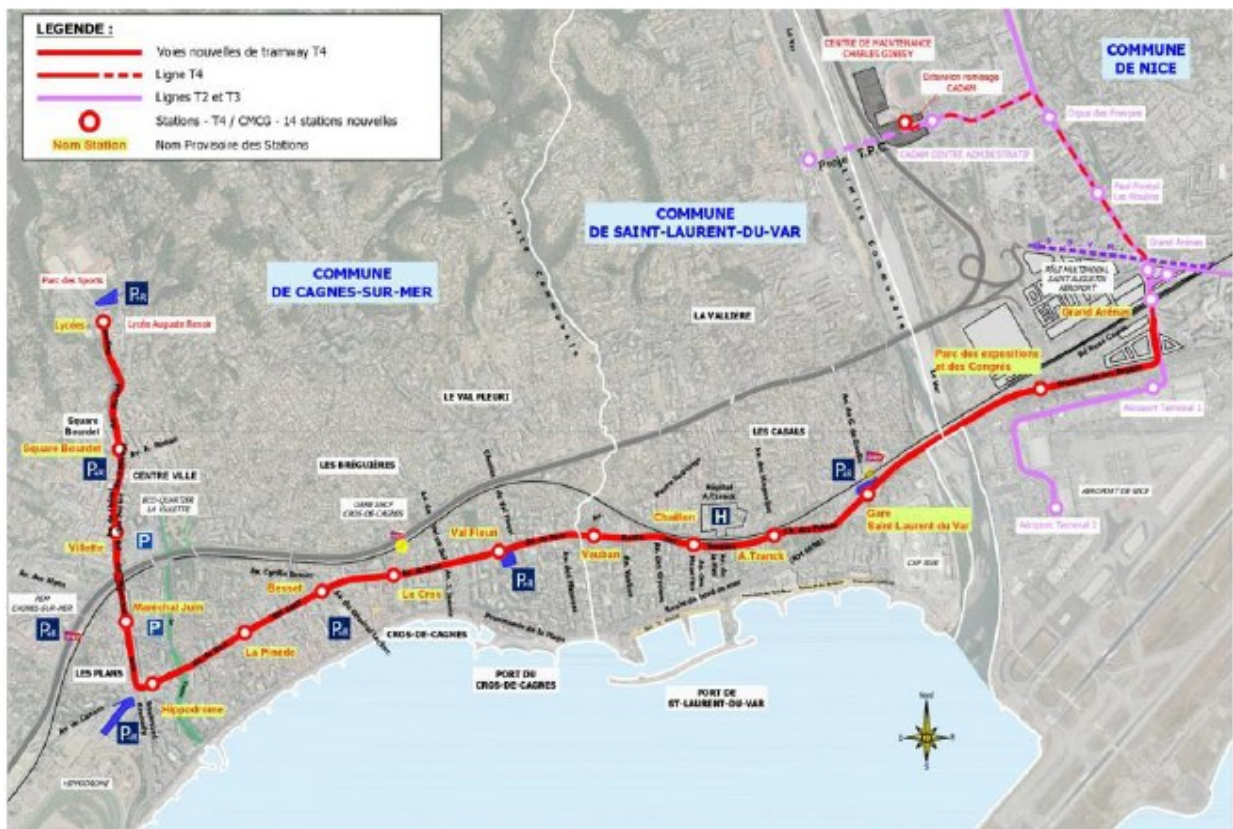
LEGENDE :
Voies nouvelles de tramway T4
Ligne T4
Lignes T2 et T3
Stations - T4 / CMCG - 14 stations nouvelles
Nom Station
Nom Provisoire des Stations

COMMUNE DE NICE

COMMUNE DE SAINT-LAURENT-DU-VAR

COMMUNE DE CAGNES-SUR-MER

CENTRE DE MAINTENANCE CHARLES GINESY
Extension remisage CADAM
CADAM CENTRE ADMINISTRATIF
Digue des Français
Nal Rivoli Les Moulins
Grand Arénas
PÔLE MULTIMODAL SAINT AUGUSTIN AÉROPORT
Grand Arénas
Parc des expositions et des Congrès
Aéroport Terminal 1
Aéroport Terminal 2
AEROPORT DE NICE

Parc des Sports
Lycées
Lycée Auguste Renoir
Square Bourdet
Square Bourdet
CENTRE VILLE
ECO-QUARTIER LA VILLETTE
Villette
Maréchal Juin
LES PLANS
Hippodrome
HIPPODROME
La Pinède
Besset
Le Cros
Val Fleuri
CROS-DE-CAGNES
PORT DU CROS-DE-CAGNES
LE VAL FLEURI
LES BRÉGUIÈRES
GARE SNCF CROS-DE-CAGNES
LA VALLIÈRE
Vauban
Chaillan
A.Tzanck
LES CASALS
Gare Saint Laurent du Var
CAP 3000
PORT DE ST-LAURENT-DU-VAR
Limite Communale
Nord
P
PR
H